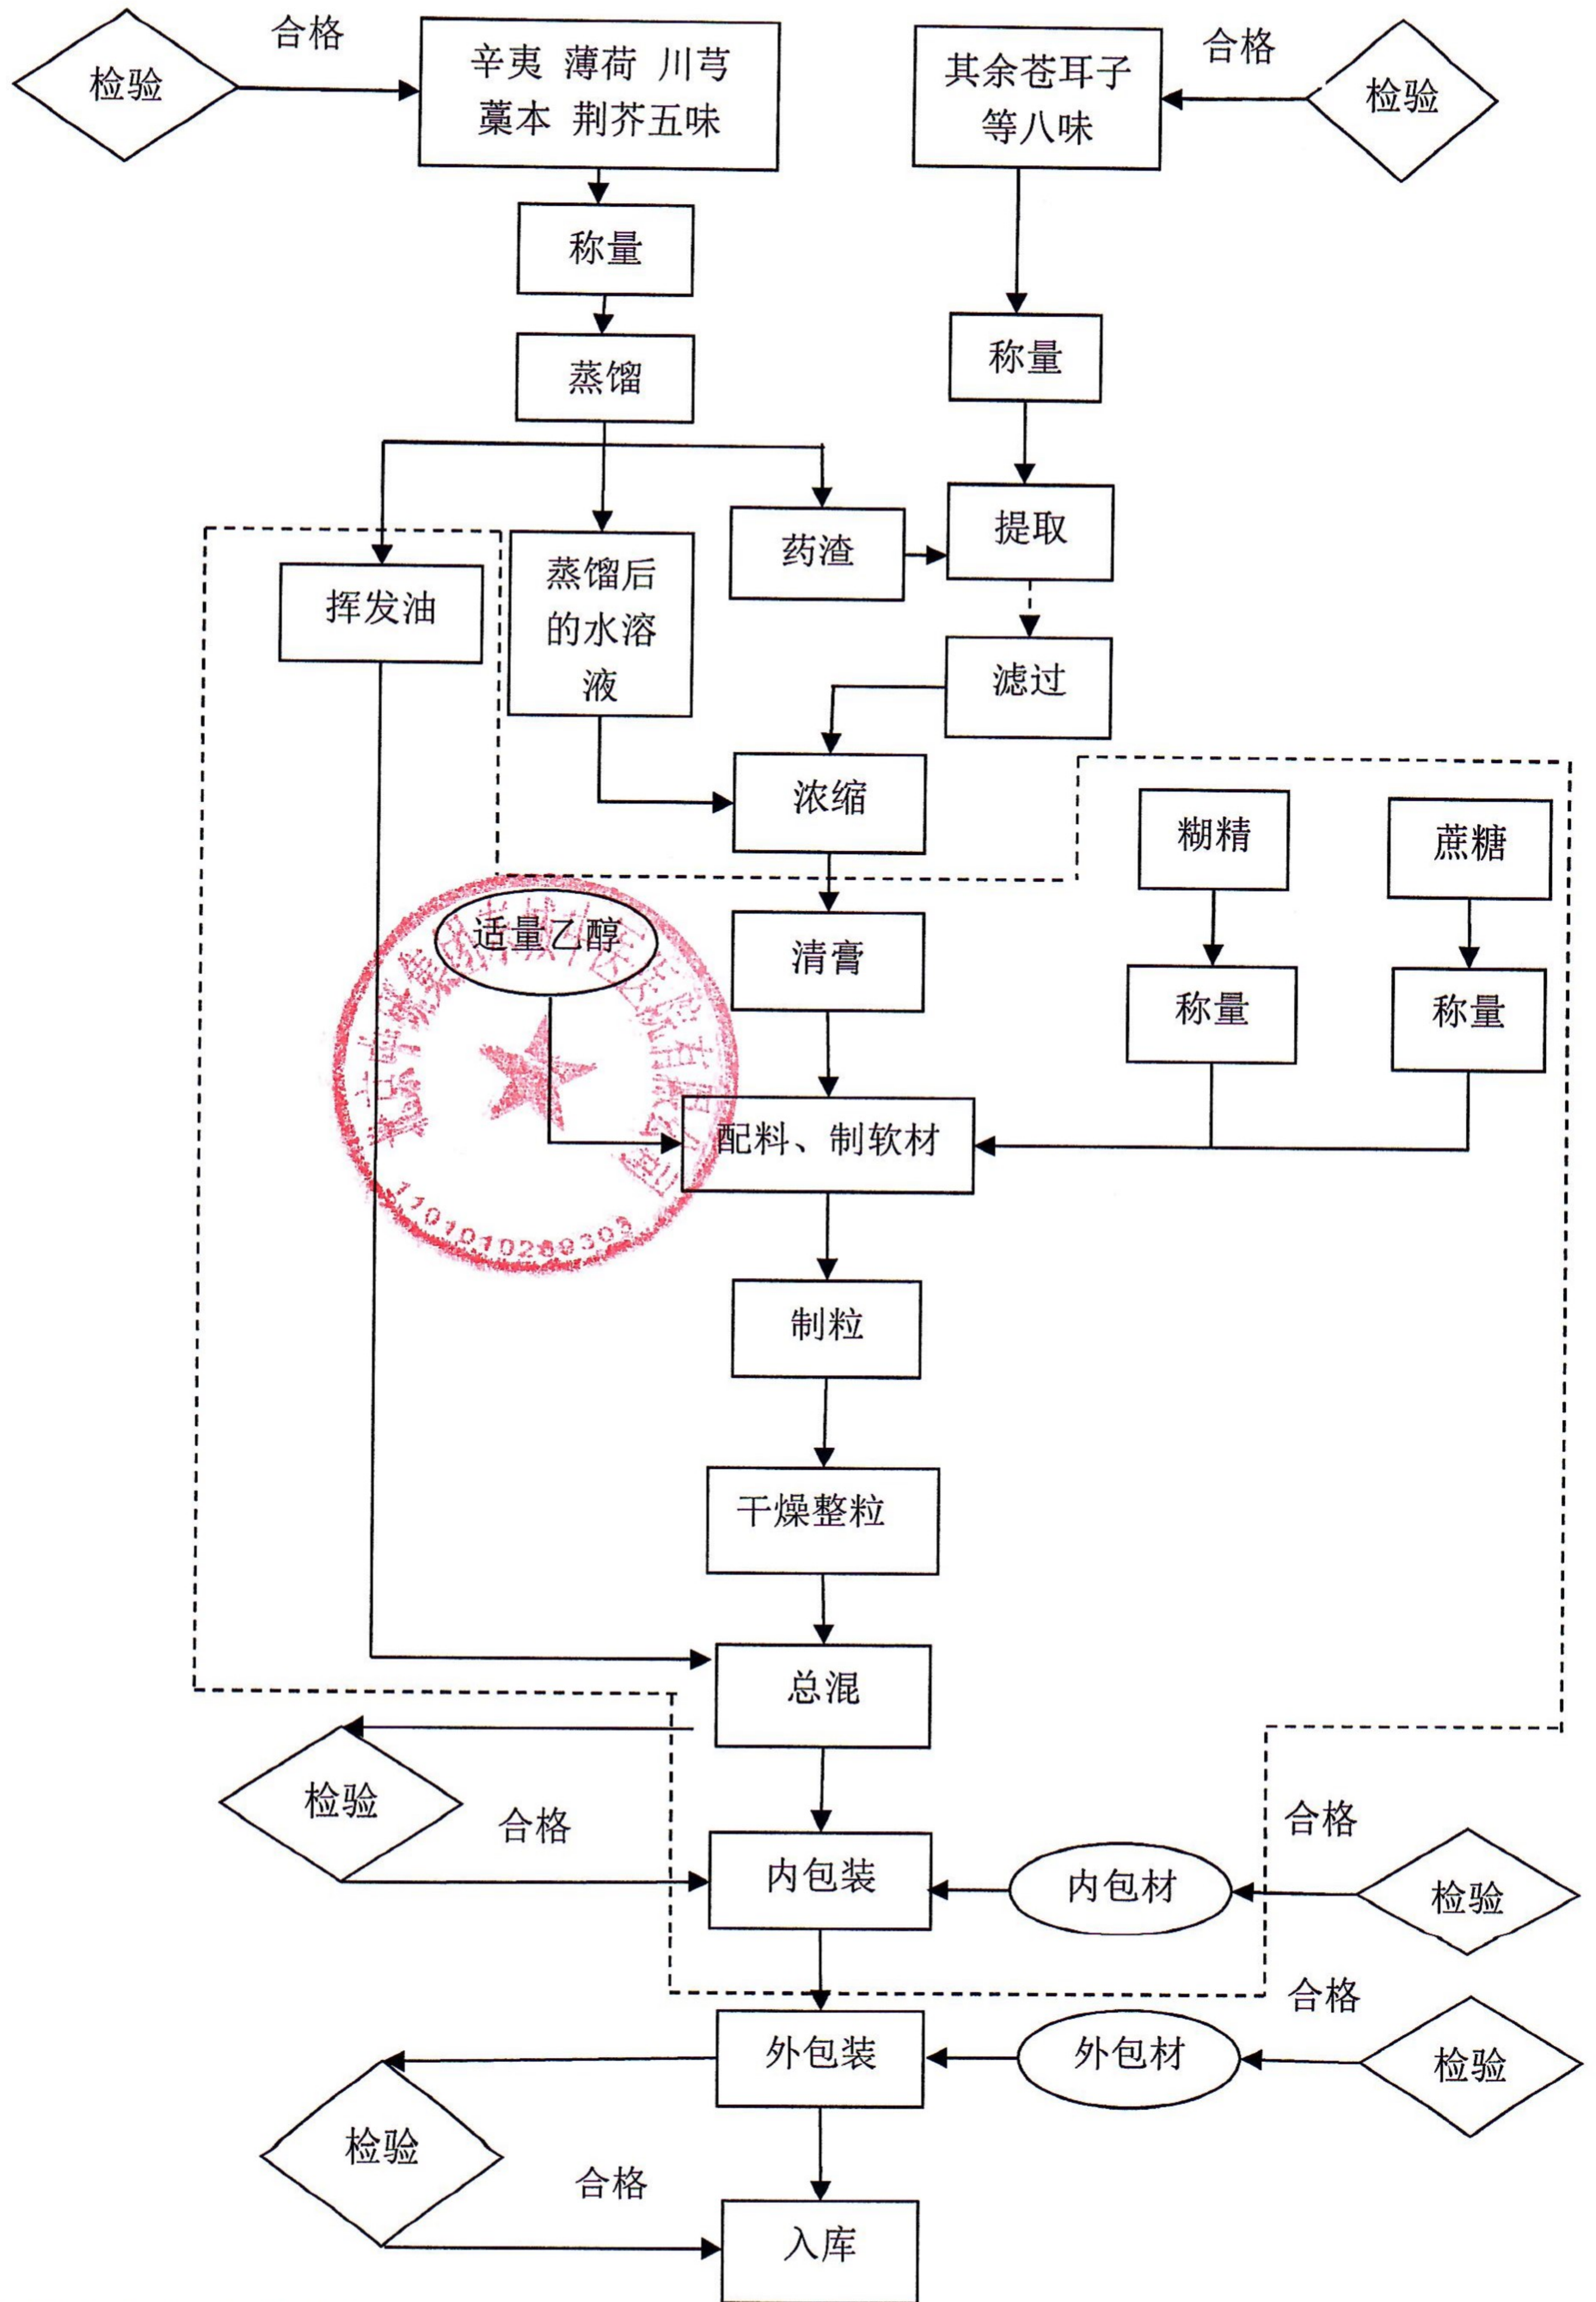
检验

合格

辛夷 薄荷 川芎 藁本 荆芥五味

其余苍耳子等八味

合格

检验

称量

称量

蒸馏

提取

药渣

挥发油

蒸馏后的水溶液

滤过

浓缩

糊精

蔗糖

适量乙醇

清膏

称量

称量

配料、制软材

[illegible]

110101028930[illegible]

制粒

干燥整粒

总混

检验

合格

合格

内包装

内包材

检验

合格

外包装

外包材

检验

检验

合格

入库